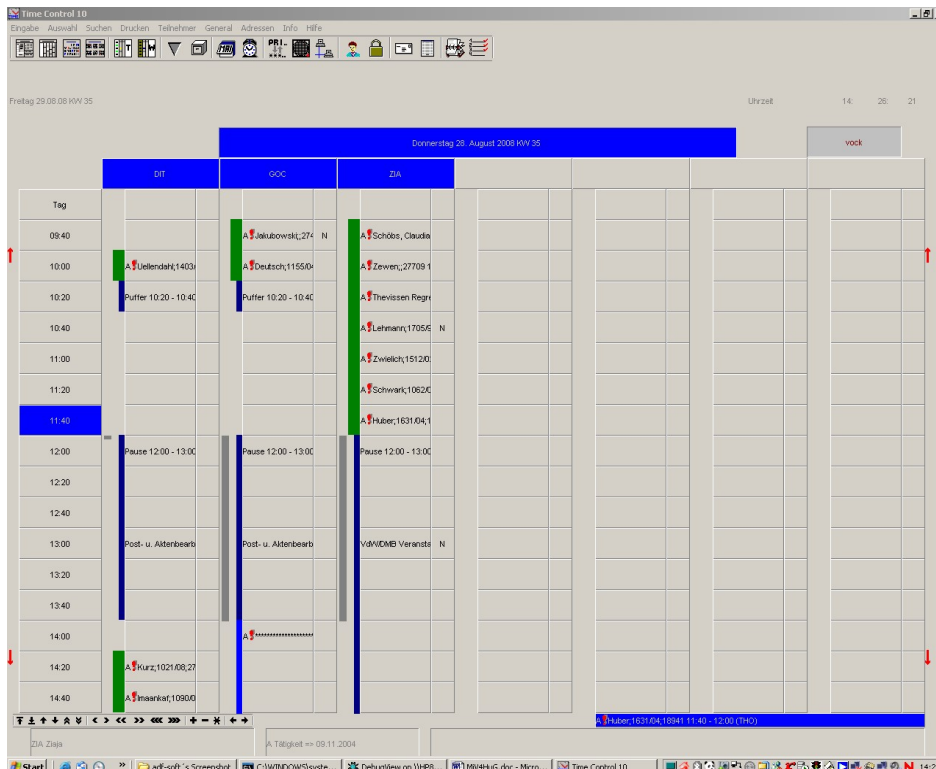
Time Control 10
Eingabe Auswahl Suchen Drucken Teilnehmer General Adressen Info Hilfe

PRI

Freitag 29.08.08 KW 35

Uhrzeit 14: 26: 21

Donnerstag 28. August 2008 KW 35

vock

DIT GOC ZIA

| Tag | DIT | GOC | ZIA |
|---|---|---|---|
| 09:40 | | A Jakubowski;;274 N | A Schöbs, Claudia |
| 10:00 | A Uellendahl;1403 | A Deutsch;1155/0 | A Zewen;;27709 1 |
| 10:20 | Puffer 10:20 - 10:40 | Puffer 10:20 - 10:40 | A Thevissen Regre |
| 10:40 | | | A Lehmann;1705/ N |
| 11:00 | | | A Zwielich;1512/0 |
| 11:20 | | | A Schwark;1062/0 |
| 11:40 | | | A Huber;1631/04;1 |
| 12:00 | Pause 12:00 - 13:00 | Pause 12:00 - 13:00 | Pause 12:00 - 13:00 |
| 12:20 | | | |
| 12:40 | | | |
| 13:00 | Post- u. Aktenbearb | Post- u. Aktenbearb | VdW/DMB Veransta N |
| 13:20 | | | |
| 13:40 | | | |
| 14:00 | | A ****************** | |
| 14:20 | A Kurz;1021/08;27 | | |
| 14:40 | A maankaf;1090/0 | | |

A Huber;1631/04;18941 11:40 - 12:00 (THO)

ZIA Ziaja

A Tätigkeit => 09.11.2004

Start | adf-soft's Screenshot | C:\WINDOWS\syste... | DebugView on \\HP8... | MW4HuG.doc - Micro... | Time Control 10 | 14:2